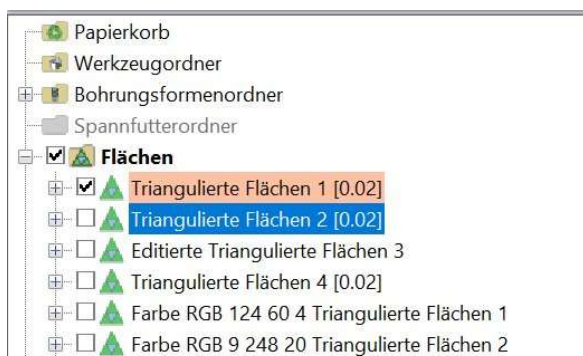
Papierkorb
Werkzeugordner
Bohrungsformenordner
Spannfutterordner
Flächen
Triangulierte Flächen 1 [0.02]
Triangulierte Flächen 2 [0.02]
Editierte Triangulierte Flächen 3
Triangulierte Flächen 4 [0.02]
Farbe RGB 124 60 4 Triangulierte Flächen 1
Farbe RGB 9 248 20 Triangulierte Flächen 2